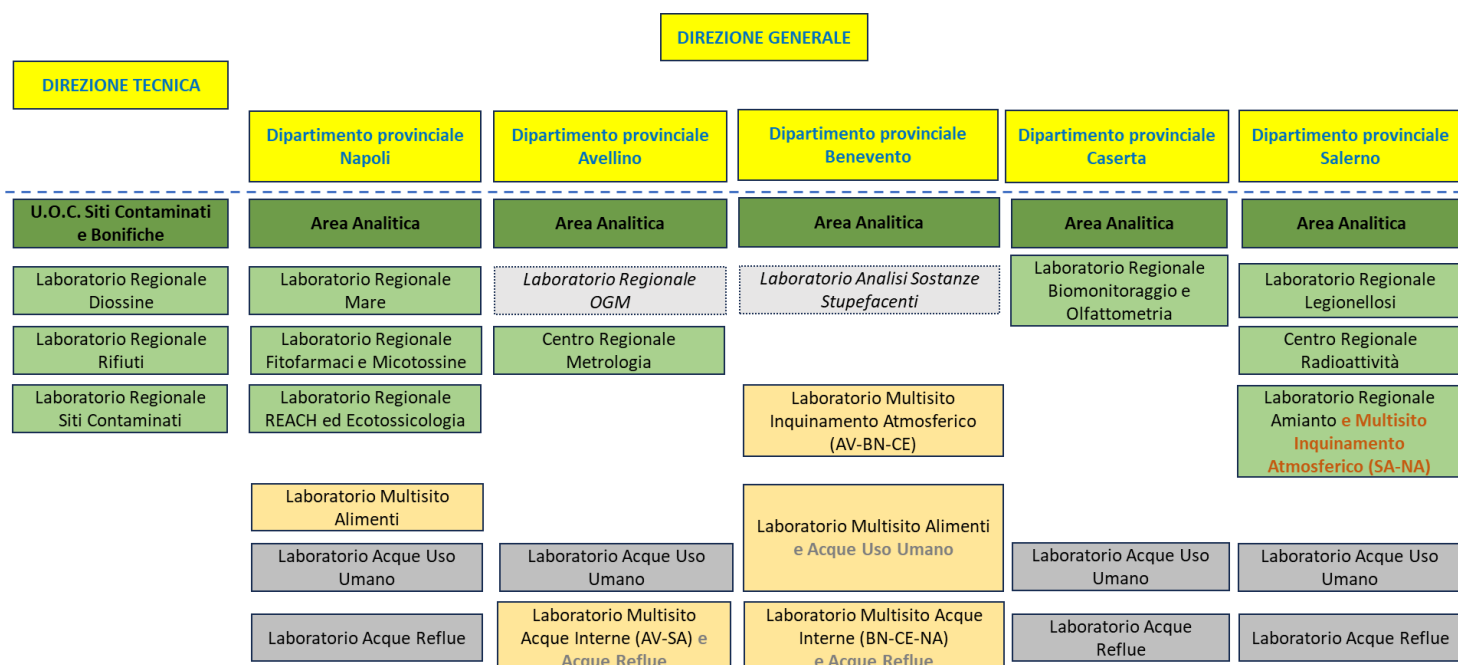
DIREZIONE GENERALE

DIREZIONE TECNICA

Dipartimento provinciale Napoli

Dipartimento provinciale Avellino

Dipartimento provinciale Benevento

Dipartimento provinciale Caserta

Dipartimento provinciale Salerno

U.O.C. Siti Contaminati e Bonifiche

Laboratorio Regionale Diossine

Laboratorio Regionale Rifiuti

Laboratorio Regionale Siti Contaminati

Area Analitica

Laboratorio Regionale Mare

Laboratorio Regionale Fitofarmaci e Micotossine

Laboratorio Regionale REACH ed Ecotossicologia

Laboratorio Multisito Alimenti

Laboratorio Acque Uso Umano

Laboratorio Acque Reflue

Area Analitica

Laboratorio Regionale OGM

Centro Regionale Metrologia

Laboratorio Acque Uso Umano

Laboratorio Multisito Acque Interne (AV-SA) e Acque Reflue

Area Analitica

Laboratorio Analisi Sostanze Stupefacenti

Laboratorio Multisito Inquinamento Atmosferico (AV-BN-CE)

Laboratorio Multisito Alimenti e Acque Uso Umano

Laboratorio Multisito Acque Interne (BN-CE-NA) e Acque Reflue

Area Analitica

Laboratorio Regionale Biomonitoraggio e Olfattometria

Laboratorio Acque Uso Umano

Laboratorio Acque Reflue

Area Analitica

Laboratorio Regionale Legionellosi

Centro Regionale Radioattività

Laboratorio Regionale Amianto e Multisito Inquinamento Atmosferico (SA-NA)

Laboratorio Acque Uso Umano

Laboratorio Acque Reflue